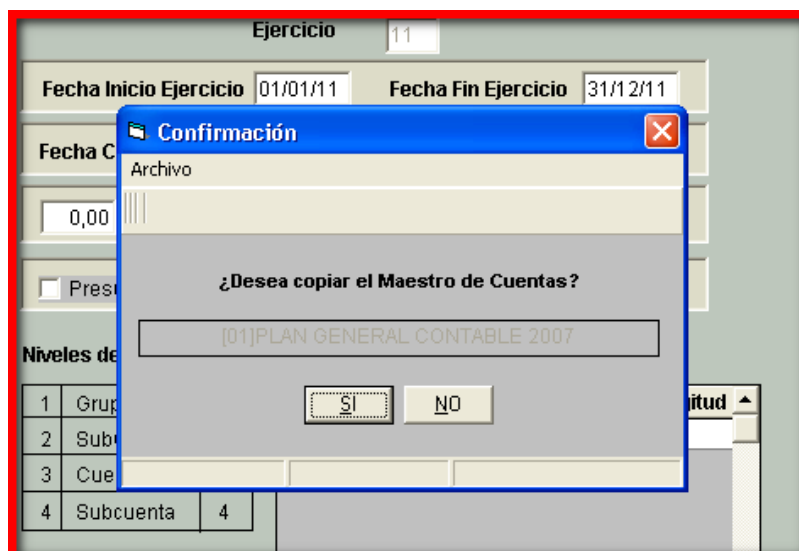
Ejercicio 11

Fecha Inicio Ejercicio 01/01/11 Fecha Fin Ejercicio 31/12/11

Fecha C

0,00

Presu

Niveles de

| 1 | Grup | |
|---|---|---|
| 2 | Subc | |
| 3 | Cue | |
| 4 | Subcuenta | 4 |

gitud

Confirmación

Archivo

¿Desea copiar el Maestro de Cuentas?

[01]PLAN GENERAL CONTABLE 2007

SI NO